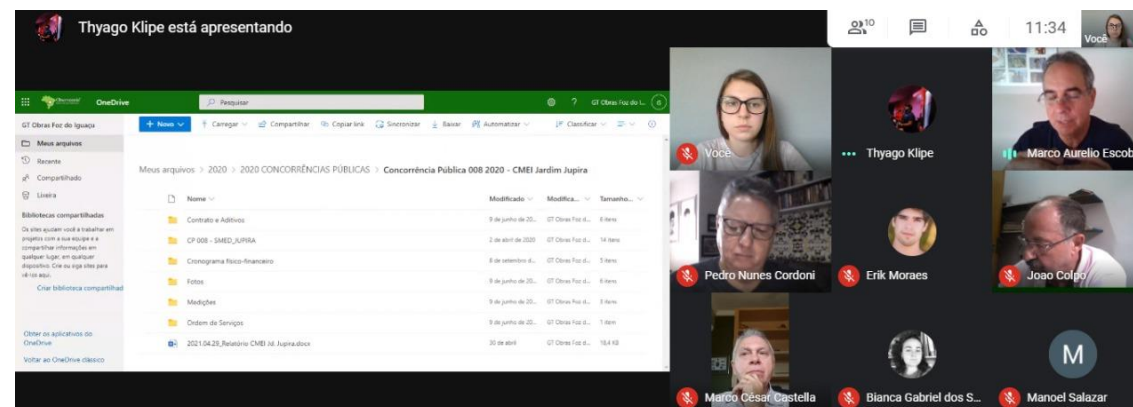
Thyago Klipe está apresentando

10

11:34

Você

OneDrive

Pesquisar

GT Obras Foz do I...

GT Obras Foz do Iguaçu

Meus arquivos

Recente

Compartilhado

Lixeira

Bibliotecas compartilhadas

Os sites ajudam você a trabalhar em projetos com a sua equipe e a compartilhar informações em qualquer lugar, em qualquer dispositivo. Crie ou siga sites para vê-los aqui.

Criar biblioteca compartilhad

Obter os aplicativos do OneDrive

Voltar ao OneDrive clássico

+ Novo

Carregar

Compartilhar

Copiar link

Sincronizar

Baixar

Automatizar

Classificar

Meus arquivos > 2020 > 2020 CONCORRÊNCIAS PÚBLICAS > Concorrência Pública 008 2020 - CMEI Jardim Jupira

| Nome | Modificado | Modifica... | Tamanho... |
|---|---|---|---|
| Contrato e Aditivos | 9 de junho de 20... | GT Obras Foz d... | 8 itens |
| CP 008 - SMED_JUPIRA | 2 de abril de 2020 | GT Obras Foz d... | 14 itens |
| Cronograma físico-financeiro | 8 de setembro d... | GT Obras Foz d... | 5 itens |
| Fotos | 9 de junho de 20... | GT Obras Foz d... | 6 itens |
| Medições | 9 de junho de 20... | GT Obras Foz d... | 8 itens |
| Ordem de Serviços | 9 de junho de 20... | GT Obras Foz d... | 1 item |
| 2021.04.29_Relatório CMEI Jd. Jupira.docx | 30 de abril | GT Obras Foz d... | 18,4 KB |

Você

Thyago Klipe

Marco Aurelio Escob

Pedro Nunes Cordoni

Erik Moraes

Joao Colpo

Marco César Castella

Bianca Gabriel dos S...

M

Manoel Salazar